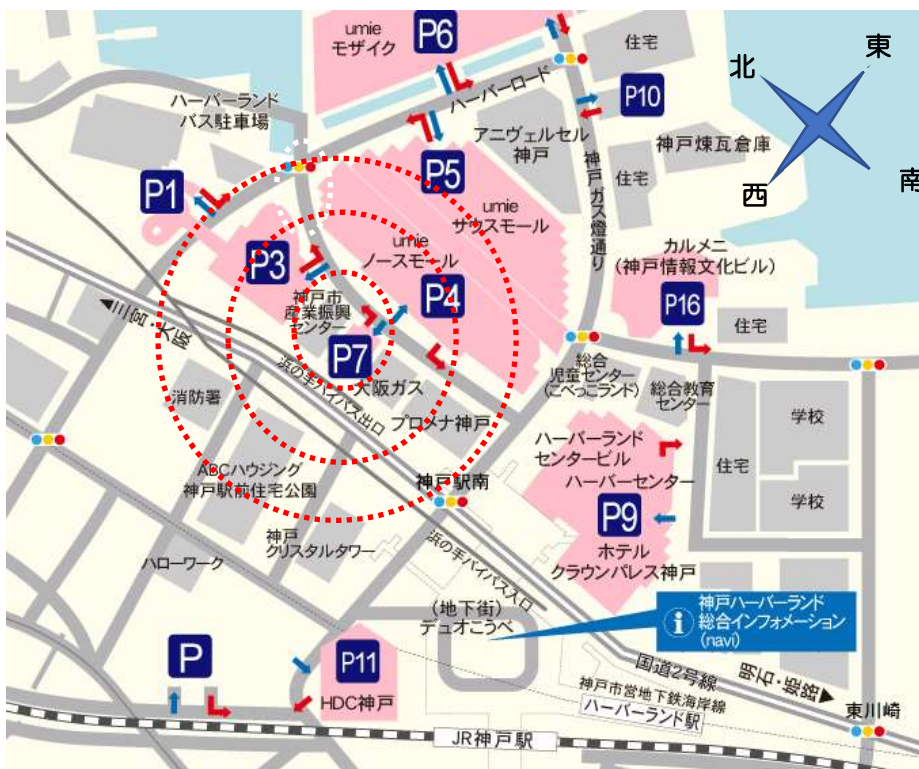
umie
モザイク
P6
住宅
北
東
ハーバーランド
バス駐車場
ハーバーロード
P10
アニヴェルセル
神戸
神戸煉瓦倉庫
西
南
P1
P5
umie
サウスモール
住宅
神戸ガス燈通り
カルメニ
(神戸情報文化ビル)
P3
umie
ノースモール
P4
◀三宮・元町
神戸市
産業振興
センター
P16
住宅
P7
総合
児童センター
(こべっこランド)
総合教育
センター
大阪ガス
消防署
浜の手バイパス出口
プロメナ神戸
学校
ハーバーランド
センタービル
ハーバーセンター
住宅
ABCハウジング
神戸駅前住宅公園
神戸駅南
学校
P9
神戸
クリスタルタワー
ホテル
クラウンパレス神戸
ハローワーク
浜の手バイパス入口
(地下街)
デュオこうべ
神戸ハーバーランド
総合インフォメーション
(navi)
P
P11
国道2号線
明石・姫路▶
HDC神戸
神戸市営地下鉄海岸線
ハーバーランド駅
東川崎
JR神戸駅